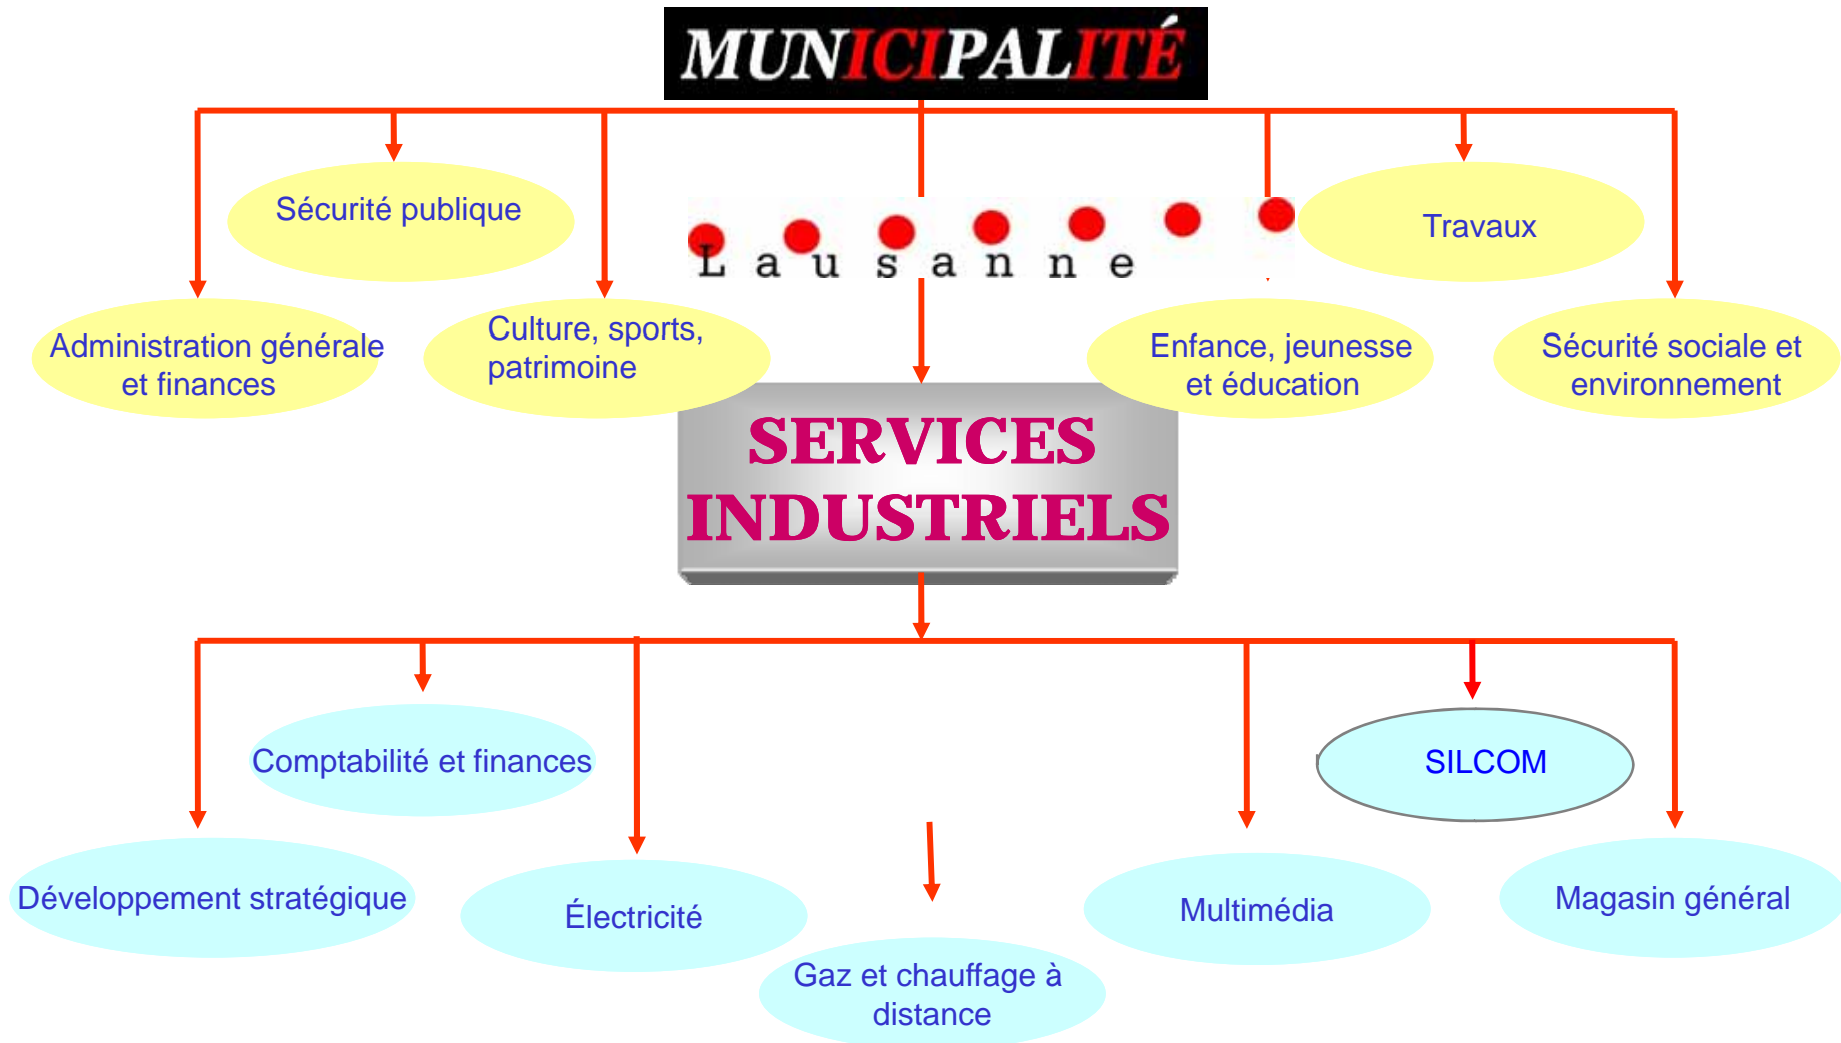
MUNICIPALITÉ

Sécurité publique

Lausanne

Travaux

Administration générale et finances

Culture, sports, patrimoine

Enfance, jeunesse et éducation

Sécurité sociale et environnement

SERVICES INDUSTRIELS

Comptabilité et finances

SILCOM

Développement stratégique

Électricité

Multimédia

Magasin général

Gaz et chauffage à distance